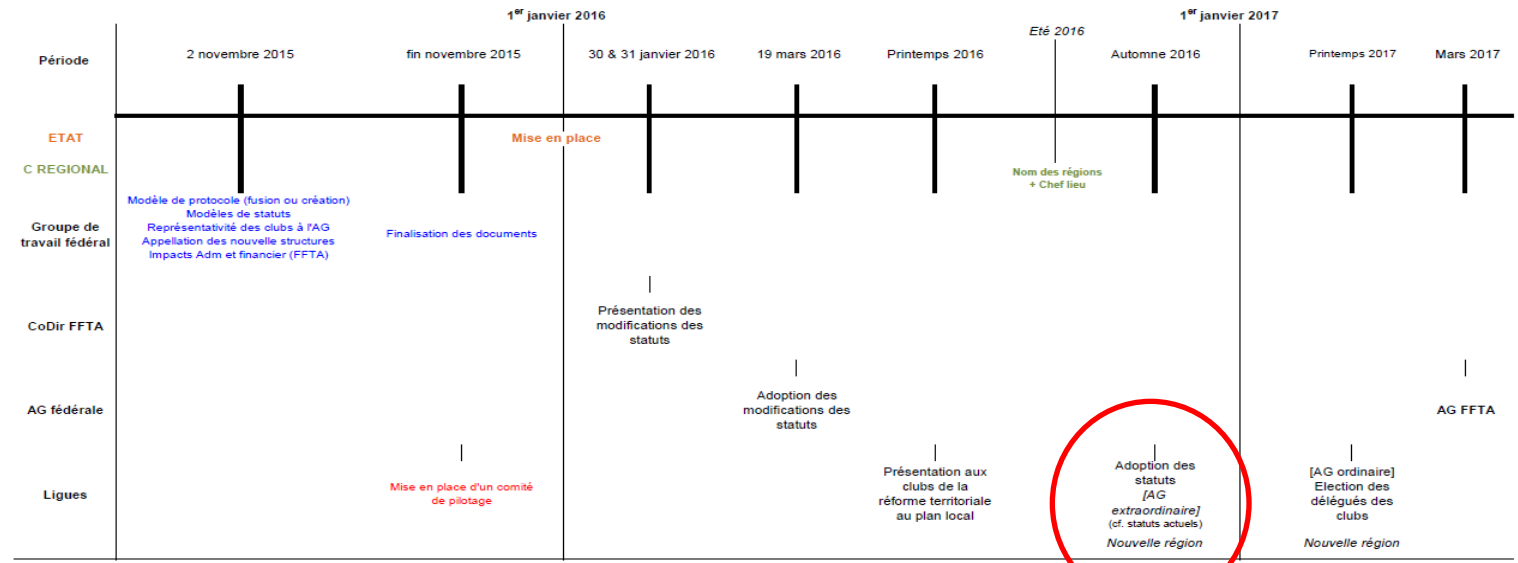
$1^{er}$ janvier 2016

$1^{er}$ janvier 2017

Période

2 novembre 2015

fin novembre 2015

30 & 31 janvier 2016

19 mars 2016

Printemps 2016

Eté 2016

Automne 2016

Printemps 2017

Mars 2017

ETAT

Mise en place

C REGIONAL

Nom des régions + Chef lieu

Groupe de travail fédéral

Modèle de protocole (fusion ou création)
Modèles de statuts
Représentativité des clubs à l'AG
Appellation des nouvelle structures
Impacts Adm et financier (FFTA)

Finalisation des documents

CoDir FFTA

Présentation des modifications des statuts

AG fédérale

Adoption des modifications des statuts

AG FFTA

Ligues

Mise en place d'un comité de pilotage

Présentation aux clubs de la réforme territoriale au plan local

Adoption des statuts
[AG extraordinaire]
(cf. statuts actuels)

Nouvelle région

[AG ordinaire]
Election des délégués des clubs

Nouvelle région